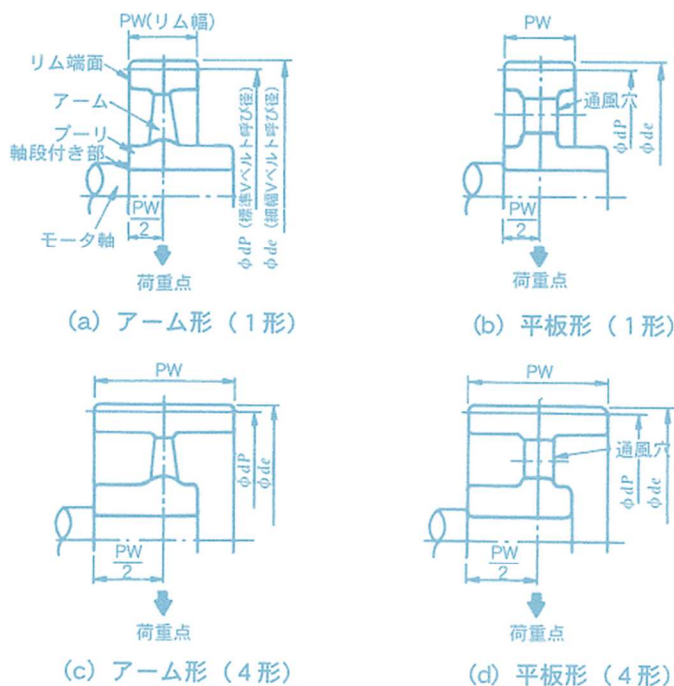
PW(リム幅)

リム端面

アーム

プーリ

軸段付き部

モータ軸

$\frac{PW}{2}$

$\phi dP$ (標準Vベルト呼び径)

$\phi de$ (細幅Vベルト呼び径)

荷重点

(a) アーム形 (1形)

PW

通風穴

$\phi dP$

$\phi de$

$\frac{PW}{2}$

荷重点

(b) 平板形 (1形)

PW

$\phi dP$

$\phi de$

$\frac{PW}{2}$

荷重点

(c) アーム形 (4形)

PW

通風穴

$\phi dP$

$\phi de$

$\frac{PW}{2}$

荷重点

(d) 平板形 (4形)